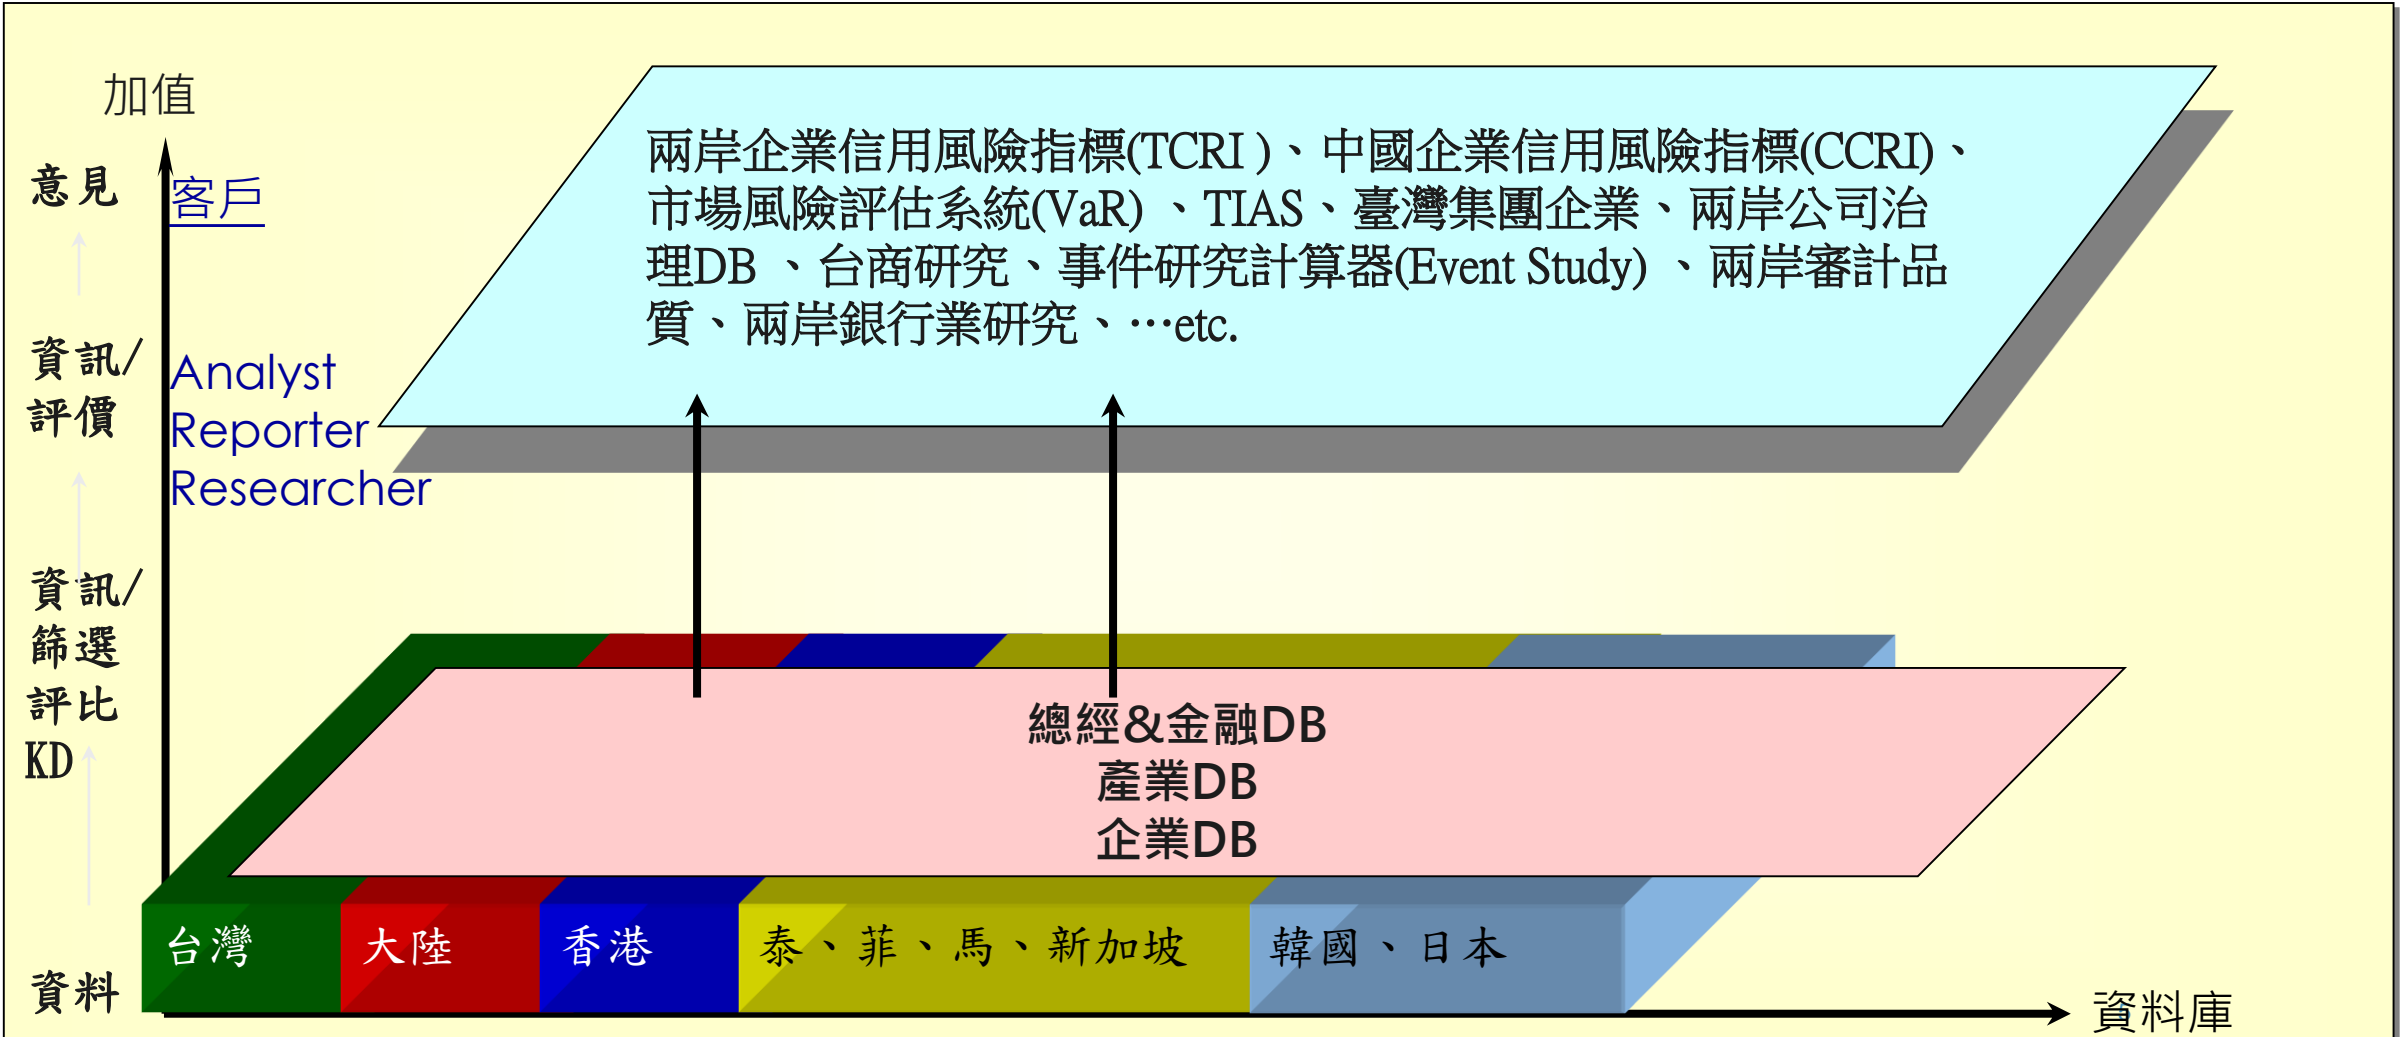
加值

意見

客戶

資訊/評價

Analyst
Reporter
Researcher

資訊/篩選評比KD

資料

兩岸企業信用風險指標(TCRI )、中國企業信用風險指標(CCRI)、市場風險評估系統(VaR) 、TIAS、臺灣集團企業、兩岸公司治理DB 、台商研究、事件研究計算器(Event Study) 、兩岸審計品質、兩岸銀行業研究、…etc.

總經&金融DB
產業DB
企業DB

台灣

大陸

香港

泰、菲、馬、新加坡

韓國、日本

資料庫